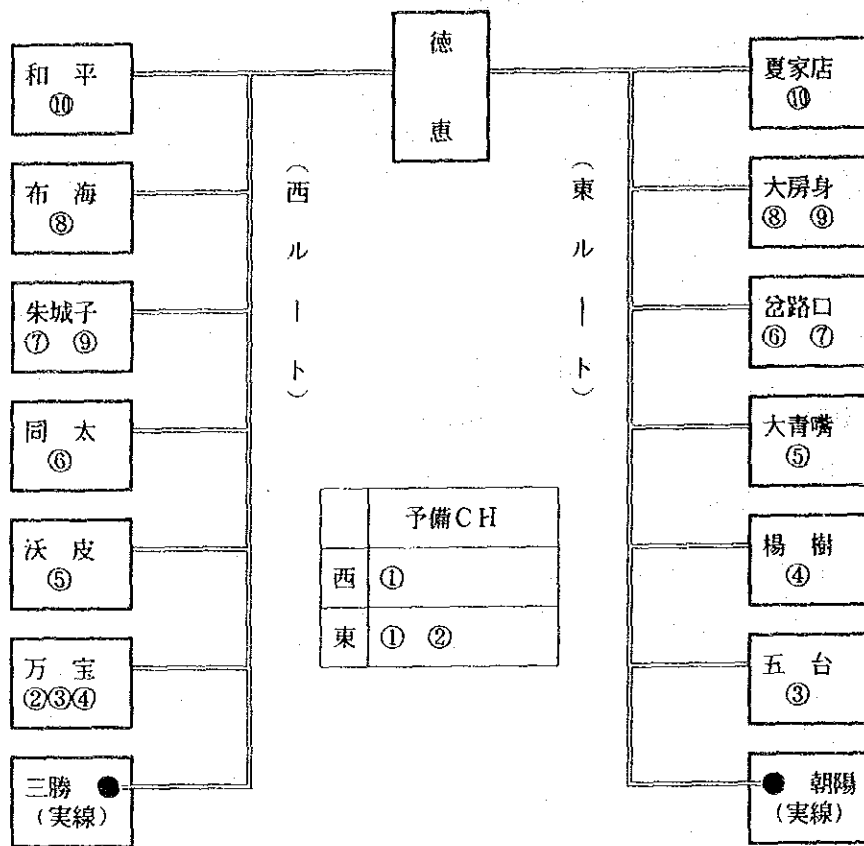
徳恵

和平 ⑩

布海 ⑧

朱城子 ⑦ ⑨

同太 ⑥

沃皮 ⑤

万宝 ②③④

三勝 ●（実線）

（西ルート）

（東ルート）

夏家店 ⑩

大房身 ⑧ ⑨

岔路口 ⑥ ⑦

大青嘴 ⑤

楊樹 ④

五台 ③

● 朝陽（実線）

| | 予備ＣＨ |
|---|---|
| 西 | ① |
| 東 | ① ② |